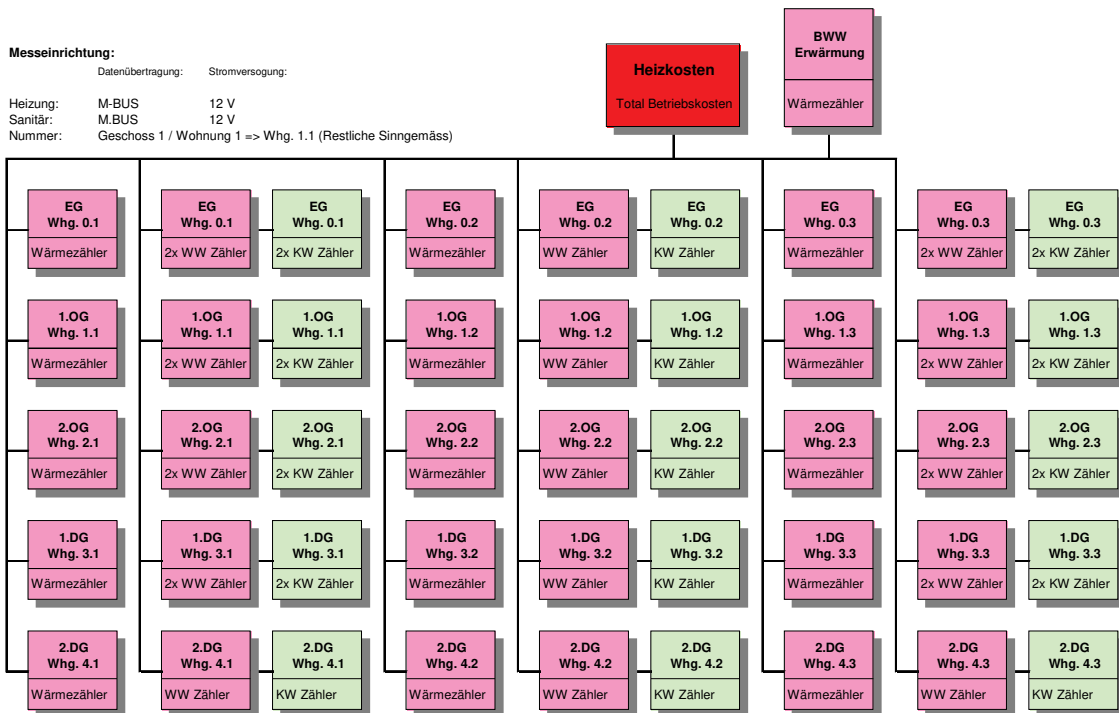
**Messeinrichtung:**

| | Datenübertragung: | Stromversogung: |
|---|---|---|
| Heizung: | M-BUS | 12 V |
| Sanitär: | M.BUS | 12 V |

Nummer: Geschoss 1 / Wohnung 1 => Whg. 1.1 (Restliche Sinngemäss)

**Heizkosten**
Total Betriebskosten

**BWW Erwärmung**
Wärmezähler

EG Whg. 0.1 Wärmezähler
1.OG Whg. 1.1 Wärmezähler
2.OG Whg. 2.1 Wärmezähler
1.DG Whg. 3.1 Wärmezähler
2.DG Whg. 4.1 Wärmezähler

EG Whg. 0.1 2x WW Zähler
1.OG Whg. 1.1 2x WW Zähler
2.OG Whg. 2.1 2x WW Zähler
1.DG Whg. 3.1 2x WW Zähler
2.DG Whg. 4.1 WW Zähler

EG Whg. 0.1 2x KW Zähler
1.OG Whg. 1.1 2x KW Zähler
2.OG Whg. 2.1 2x KW Zähler
1.DG Whg. 3.1 2x KW Zähler
2.DG Whg. 4.1 KW Zähler

EG Whg. 0.2 Wärmezähler
1.OG Whg. 1.2 Wärmezähler
2.OG Whg. 2.2 Wärmezähler
1.DG Whg. 3.2 Wärmezähler
2.DG Whg. 4.2 Wärmezähler

EG Whg. 0.2 WW Zähler
1.OG Whg. 1.2 WW Zähler
2.OG Whg. 2.2 WW Zähler
1.DG Whg. 3.2 WW Zähler
2.DG Whg. 4.2 WW Zähler

EG Whg. 0.2 KW Zähler
1.OG Whg. 1.2 KW Zähler
2.OG Whg. 2.2 KW Zähler
1.DG Whg. 3.2 KW Zähler
2.DG Whg. 4.2 KW Zähler

EG Whg. 0.3 Wärmezähler
1.OG Whg. 1.3 Wärmezähler
2.OG Whg. 2.3 Wärmezähler
1.DG Whg. 3.3 Wärmezähler
2.DG Whg. 4.3 Wärmezähler

EG Whg. 0.3 2x WW Zähler
1.OG Whg. 1.3 2x WW Zähler
2.OG Whg. 2.3 2x WW Zähler
1.DG Whg. 3.3 2x WW Zähler
2.DG Whg. 4.3 WW Zähler

EG Whg. 0.3 2x KW Zähler
1.OG Whg. 1.3 2x KW Zähler
2.OG Whg. 2.3 2x KW Zähler
1.DG Whg. 3.3 2x KW Zähler
2.DG Whg. 4.3 KW Zähler